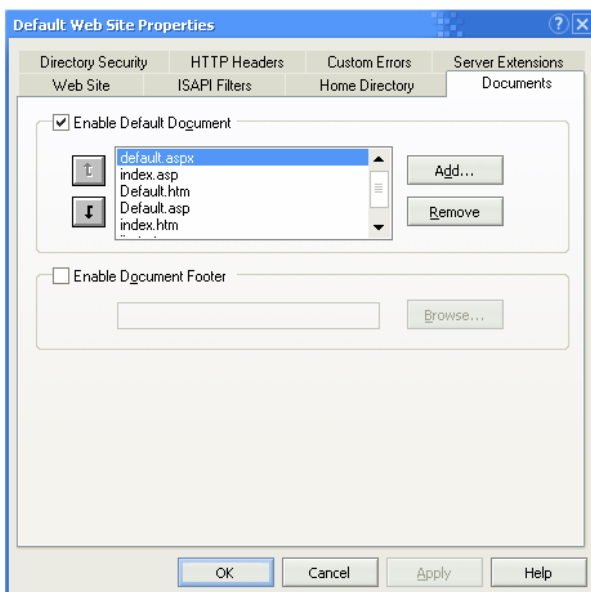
Default Web Site Properties

Directory Security
HTTP Headers
Custom Errors
Server Extensions
Web Site
ISAPI Filters
Home Directory
Documents

Enable Default Document

default.aspx
index.asp
Default.htm
Default.asp
index.htm

Add...
Remove

Enable Document Footer

Browse...

OK
Cancel
Apply
Help